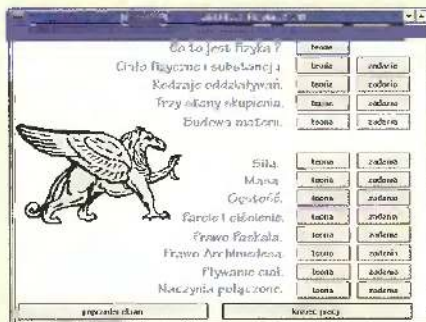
Co to jest fizyka ? teoria
Ciało fizyczne i substancja. teoria zadanie
Rodzaje oddziaływań. teoria zadanie
Trzy stany skupienia. teoria zadanie
Budowa materii. teoria zadanie

Siła. teoria zadanie
Masa. teoria zadanie
Gęstość. teoria zadanie
Parcie i ciśnienie. teoria zadanie
Prawo Pascala. teoria zadanie
Prawo Archimedesa. teoria zadanie
Pływanie ciał. teoria zadanie
Naczynia połączone. teoria zadanie

poprzedni ekran
koniec pracy